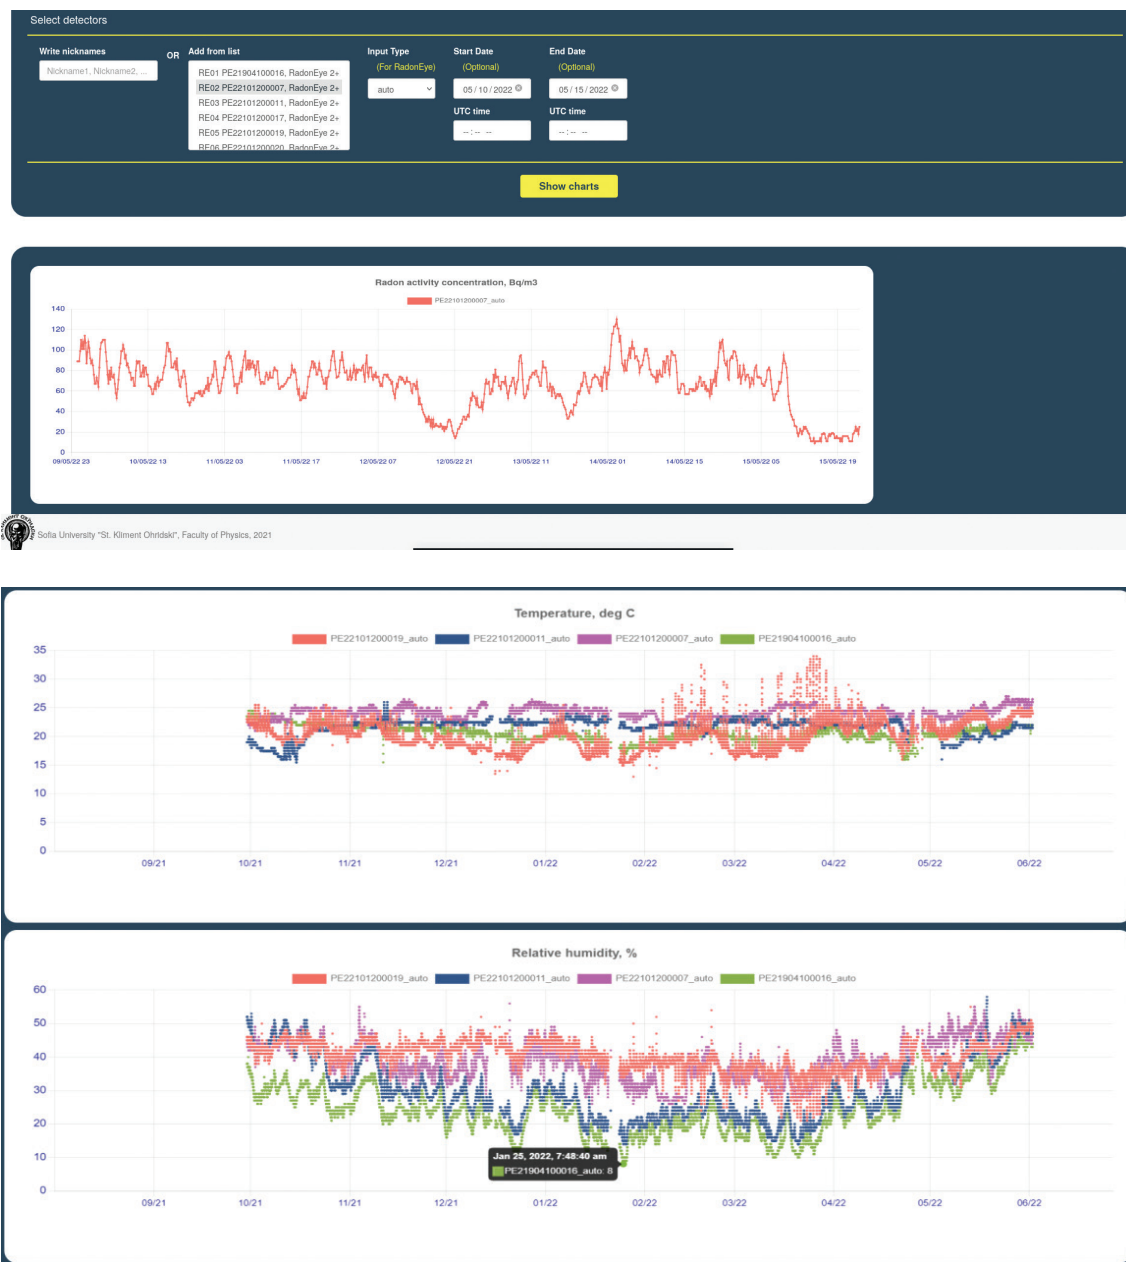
Select detectors

Write nicknames

Nickname1, Nickname2, ...

OR

Add from list

RE01 PE21904100016, RadonEye 2+
RE02 PE22101200007, RadonEye 2+
RE03 PE22101200011, RadonEye 2+
RE04 PE22101200017, RadonEye 2+
RE05 PE22101200019, RadonEye 2+
RE06 PE22101200020, RadonEye 2+

Input Type
(For RadonEye)
auto

Start Date
(Optional)
05 / 10 / 2022
UTC time
--:-- --

End Date
(Optional)
05 / 15 / 2022
UTC time
--:-- --

Show charts

Radon activity concentration, Bq/m3

PE22101200007_auto

140
120
100
80
60
40
20
0

09/05/22 23
10/05/22 13
11/05/22 03
11/05/22 17
12/05/22 07
12/05/22 21
13/05/22 11
14/05/22 01
14/05/22 15
15/05/22 05
15/05/22 19

Sofia University "St. Kliment Ohridski", Faculty of Physics, 2021

Temperature, deg C

PE22101200019_auto PE22101200011_auto PE22101200007_auto PE21904100016_auto

35
30
25
20
15
10
5
0

09/21 10/21 11/21 12/21 01/22 02/22 03/22 04/22 05/22 06/22

Relative humidity, %

PE22101200019_auto PE22101200011_auto PE22101200007_auto PE21904100016_auto

60
50
40
30
20
10
0

Jan 25, 2022, 7:48:40 am
PE21904100016_auto: 8

09/21 10/21 11/21 12/21 01/22 02/22 03/22 04/22 05/22 06/22